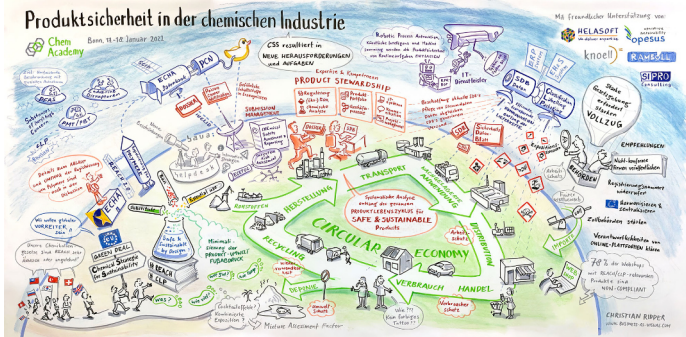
Produktsicherheit in der chemischen Industrie

Chem Academy

Bonn, 11.-18. Januar 2021

Mit freundlicher Unterstützung von:

HELASOFT

opesus

knoell

RAMBØLL

SI PRO Consulting

CSS resultiert in NEUE HERAUSFORDERUNGEN und AUFGABEN

Expertise & Kompetenz

PRODUCT STEWARDSHIP

Robotic Process Automation, künstliche Intelligenz und Machine Learning werden die Produktsicherheit von Routineaufgaben ENTLASTEN

IT-Dienstleister

Bisher NUR: Bedarf an Beschaffung aktuelle SDB's

SDB

Globales Datenmanagement

Starke Gesetzgebung erfordert starken VOLLZUG

EMPFEHLUNGEN

Registrierungsnummer oder

Verantwortlichkeiten von ONLINE-PLATTFORMEN klären

70% der Webshops mit REACH/CLP-relevanten Produkte sind NON-COMPLIANT

ECHA

PCN

SUBMISSION MANAGEMENT

Gefährliche Stoffe

SCIP

Helpdesk

ECHA

GREEN DEAL

Chemical Strategy for Sustainability

REACH

CLP

Safe & Sustainable by Design

Wir wollen globaler VORREITER sein

HERSTELLUNG

TRANSPORT

CIRCULAR ECONOMY

Systematischer Analyse entlang des gesamten PRODUKTLEBENSZYKLUS für SAFE & SUSTAINABLE Products

RECYCLING

DEPONIE

VERBRAUCH

HANDEL

Arbeitsschutz

Verbraucherschutz

Minimalisierung der PRODUCT-SPECIFIC FUSSABDRUCK

Rohstoffe

WAS?

WIE?

Mixture Assessment Factor

Umweltschutz

CHRISTIAN RIPPER
www.BILDNERIS-ED-DESIGN.COM